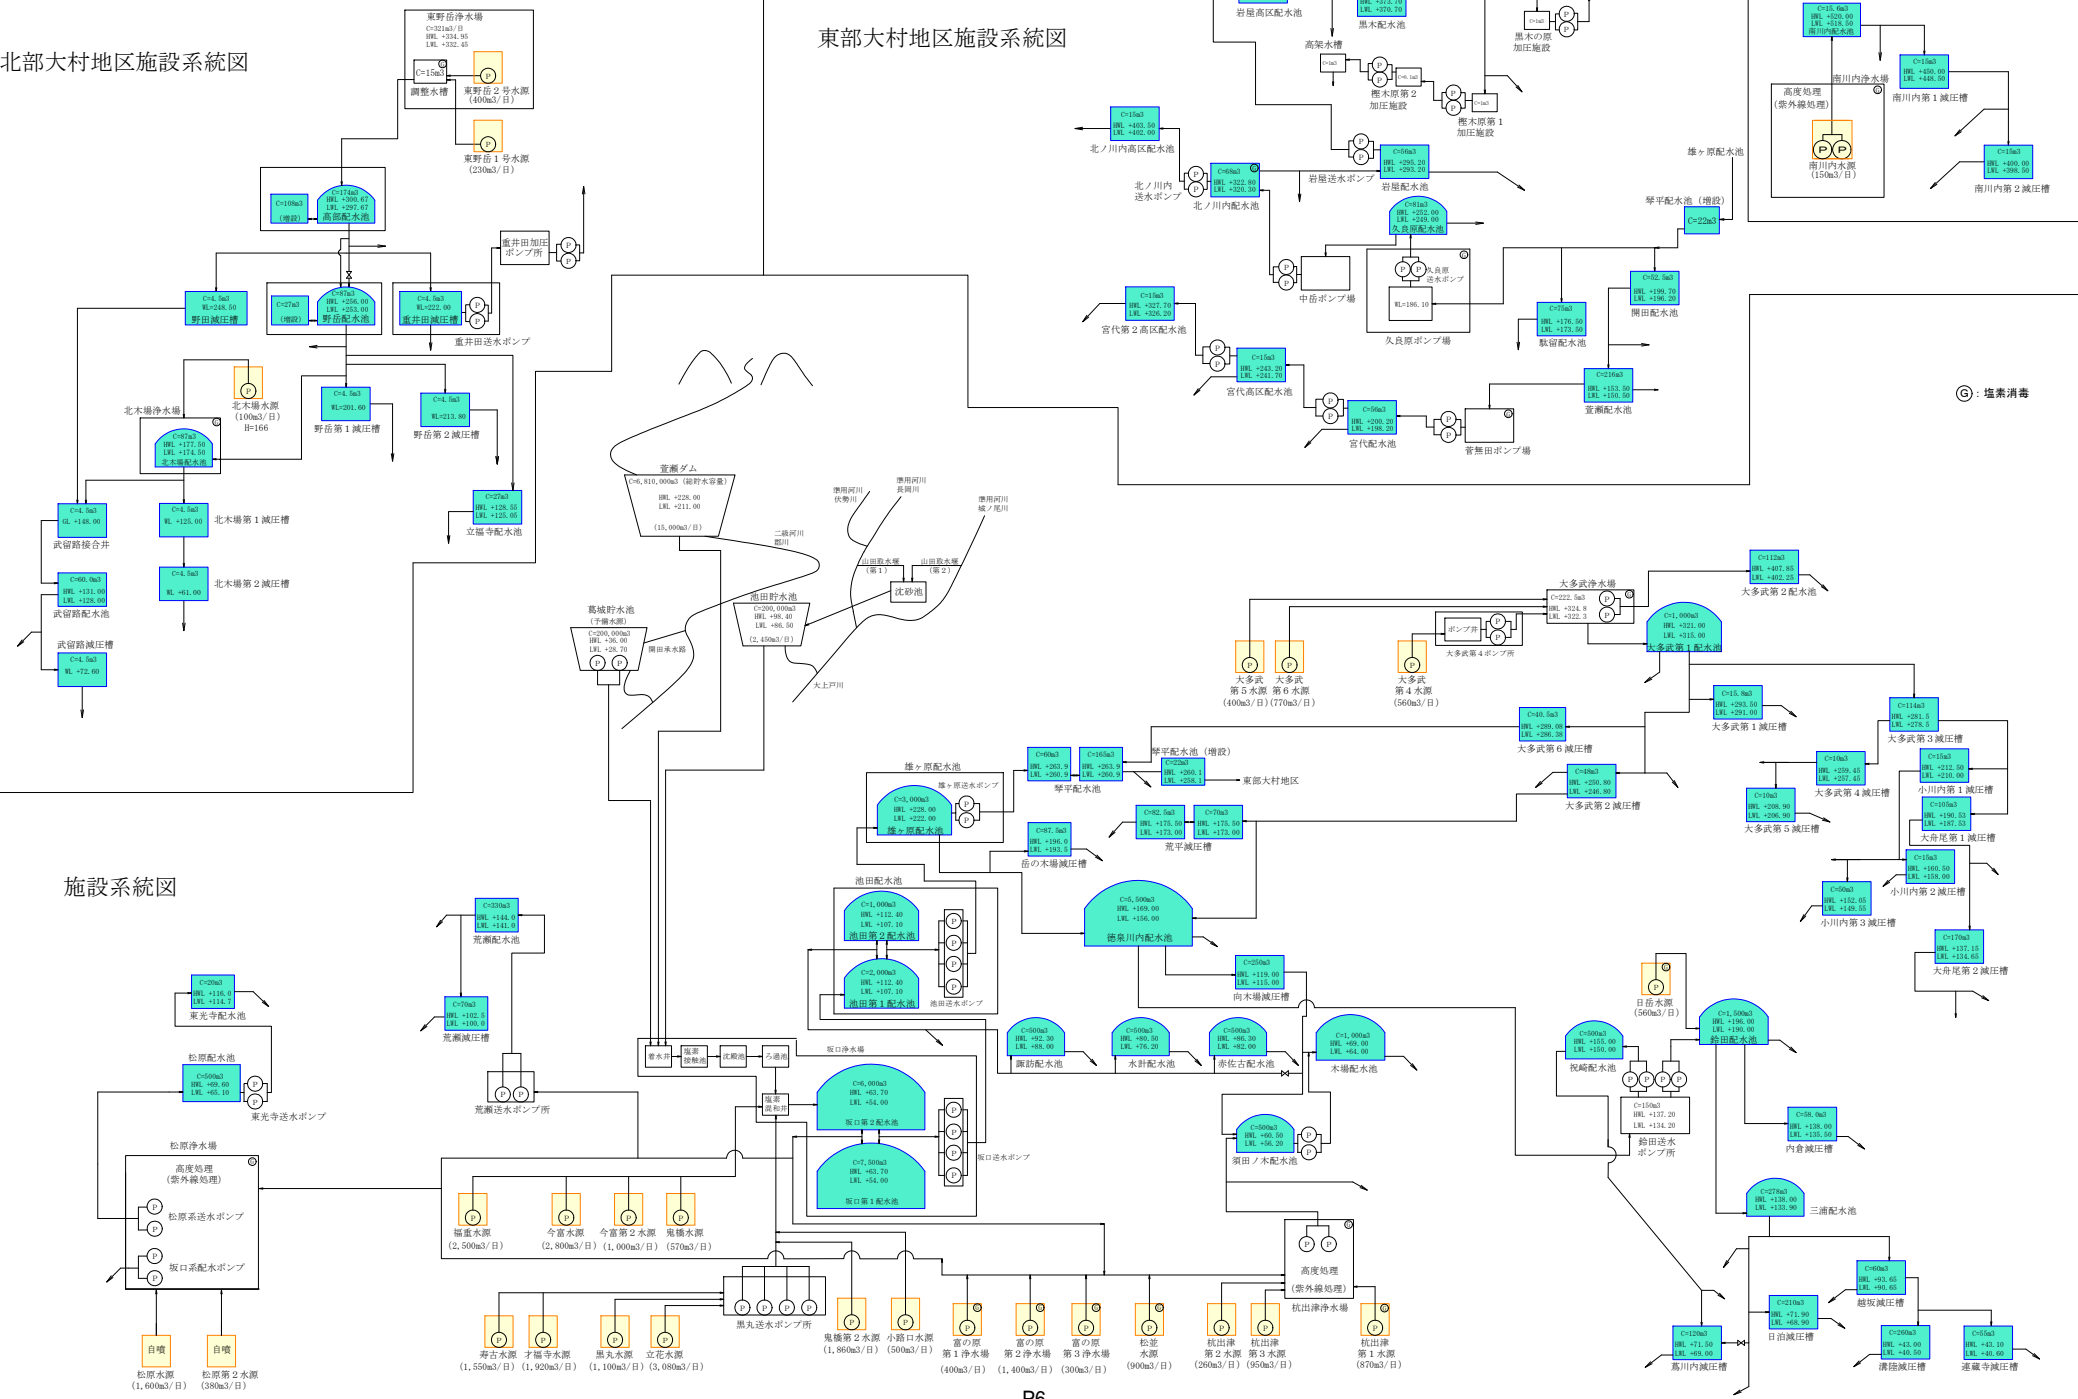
北部大村地区施設系統図

東部大村地区施設系統図

施設系統図

東野岳浄水場
C=321m3/日
HWL +334.95
LWL +332.45
C=15m3
調整水槽
東野岳２号水源
（400m3/日）
東野岳１号水源
（230m3/日）

C=108m3
（増設）
C=174m3
HWL +300.67
LWL +297.67
高部配水池

重井田加圧ポンプ所

C=4.5m3
WL=248.50
野田減圧槽

C=27m3
（増設）
C=87m3
HWL +256.00
LWL +253.00
野岳配水池

C=4.5m3
WL=222.00
重井田減圧槽
重井田送水ポンプ

北木場浄水場
C=87m3
HWL +177.50
LWL +174.50
北木場配水池

北木場水源
（100m3/日）
H=166

C=4.5m3
WL=201.60
野岳第１減圧槽

C=4.5m3
WL=213.80
野岳第２減圧槽

C=27m3
HWL +128.55
LWL +125.05
立福寺配水池

C=4.5m3
GL +148.00
武留路接合井

C=4.5m3
WL +125.00
北木場第１減圧槽

C=4.5m3
WL +61.00
北木場第２減圧槽

C=60.0m3
HWL +131.00
LWL +128.00
武留路配水池

武留路減圧槽
C=4.5m3
WL +72.60

萱瀬ダム
C=6,810,000m3（総貯水容量）
HWL +228.00
LWL +211.00
（15,000m3/日）

準用河川
伏勢川
準用河川
長岡川
準用河川
城ノ尾川
二級河川
郡川
山田取水堰
（第１）
山田取水堰
（第２）
沈砂池

葛城貯水池
（予備水源）
C=200,000m3
HWL +36.00
LWL +28.70
開田水系

池田貯水池
C=200,000m3
HWL +98.40
LWL +86.50
（2,450m3/日）
大上戸川

岩屋高区配水池
黒木配水池
黒木の原加圧施設
高架水槽
C=1m3
C=0.1m3
C=1m3
樫木原第２加圧施設
樫木原第１加圧施設

C=15m3
HWL +403.50
LWL +402.00
北ノ川内高区配水池

北ノ川内送水ポンプ
C=68m3
HWL +322.80
LWL +320.30
北ノ川内配水池

C=56m3
HWL +295.20
LWL +293.20
岩屋送水ポンプ
岩屋配水池

C=81m3
HWL +252.00
LWL +249.00
久良原配水池

中岳ポンプ場
久良原送水ポンプ
WL=186.10
久良原ポンプ場

C=15m3
HWL +327.70
LWL +326.20
宮代第２高区配水池

C=15m3
HWL +243.20
LWL +241.70
宮代高区配水池

C=56m3
HWL +200.20
LWL +198.20
宮代配水池

菅無田ポンプ場

C=75m3
HWL +176.50
LWL +173.50
獣留配水池

C=62.5m3
HWL +199.70
LWL +196.20
開田配水池

C=216m3
HWL +153.50
LWL +150.50
萓瀬配水池

C=15.6m3
HWL +520.00
LWL +518.50
南川内配水池

南川内浄水場
高度処理
（紫外線処理）
南川内水源
（150m3/日）

C=15m3
HWL +450.00
LWL +448.50
南川内第１減圧槽

C=15m3
HWL +400.00
LWL +398.50
南川内第２減圧槽

雄ヶ原配水池
琴平配水池（増設）
C=22m3

Ⓖ：塩素消毒

大多武浄水場
C=222.5m3
HWL +324.8
LWL +322.3
ポンプ井
大多武第４ポンプ所

C=1,000m3
HWL +321.00
LWL +315.00
大多武第１配水池

C=112m3
HWL +407.85
LWL +402.25
大多武第２配水池

大多武
第５水源
（400m3/日）
大多武
第６水源
（770m3/日）
大多武
第４水源
（560m3/日）

C=15.8m3
HWL +293.50
LWL +291.00
大多武第１減圧槽

C=40.5m3
HWL +289.08
LWL +286.38
大多武第６減圧槽

C=114m3
HWL +281.5
LWL +278.5
大多武第３減圧槽

雄ヶ原配水池
雄ヶ原送水ポンプ
C=3,000m3
HWL +228.00
LWL +222.00
雄ヶ原配水池

C=60m3
HWL +263.9
LWL +260.9
C=165m3
HWL +263.9
LWL +260.9
琴平配水池

琴平配水池（増設）
C=22m3
HWL +260.1
LWL +258.1
東部大村地区

C=48m3
HWL +250.90
LWL +246.80
大多武第２減圧槽

C=10m3
HWL +259.45
LWL +257.45
大多武第４減圧槽

C=10m3
HWL +208.90
LWL +206.90
大多武第５減圧槽

C=15m3
HWL +212.50
LWL +210.00
小川内第１減圧槽

C=105m3
HWL +190.53
LWL +187.53
大舟尾第１減圧槽

C=87.5m3
HWL +196.0
LWL +193.5
岳の木場減圧槽

C=82.5m3
HWL +175.50
LWL +173.00
C=70m3
HWL +175.50
LWL +173.00
荒平減圧槽

C=15m3
HWL +160.50
LWL +158.00
小川内第２減圧槽

C=50m3
HWL +152.05
LWL +149.55
小川内第３減圧槽

C=170m3
HWL +137.15
LWL +134.65
大舟尾第２減圧槽

池田配水池
C=1,000m3
HWL +112.40
LWL +107.10
池田第２配水池
C=2,000m3
HWL +112.40
LWL +107.10
池田第１配水池
池田送水ポンプ

C=5,500m3
HWL +169.00
LWL +156.00
徳泉川内配水池

C=250m3
HWL +119.00
LWL +115.00
向木場減圧槽

日岳水源
（560m3/日）

C=330m3
HWL +144.0
LWL +141.0
荒瀬配水池

C=20m3
HWL +116.0
LWL +114.7
東光寺配水池

C=70m3
HWL +102.5
LWL +100.0
荒瀬減圧槽

松原配水池
C=500m3
HWL +69.60
LWL +65.10
東光寺送水ポンプ

荒瀬送水ポンプ所

松原浄水場
高度処理
（紫外線処理）
松原系送水ポンプ
坂口系配水ポンプ

自噴
松原水源
（1,600m3/日）
自噴
松原第２水源
（380m3/日）

着水井
塩素接触池
沈殿池
ろ過池
坂口浄水場
塩素混和井

C=6,000m3
HWL +63.70
LWL +54.00
坂口第２配水池
C=7,500m3
HWL +63.70
LWL +54.00
坂口第１配水池
坂口送水ポンプ

C=500m3
HWL +92.30
LWL +88.00
諏訪配水池

C=500m3
HWL +80.50
LWL +76.20
水計配水池

C=500m3
HWL +86.30
LWL +82.00
赤佐古配水池

C=1,000m3
HWL +69.00
LWL +64.00
木場配水池

C=500m3
HWL +60.50
LWL +56.20
須田ノ木配水池

C=500m3
HWL +155.00
LWL +150.00
祝崎配水池

C=1,500m3
HWL +196.00
LWL +190.00
鈴田配水池

C=150m3
HWL +137.20
LWL +134.20
鈴田送水ポンプ所

C=58.0m3
HWL +138.00
LWL +135.50
内倉減圧槽

C=278m3
HWL +138.00
LWL +133.90
三浦配水池

福重水源
（2,500m3/日）
今富水源
（2,800m3/日）
今富第２水源
（1,000m3/日）
鬼橋水源
（570m3/日）

黒丸送水ポンプ所

寿古水源
（1,550m3/日）
才福寺水源
（1,920m3/日）
黒丸水源
（1,100m3/日）
立花水源
（3,080m3/日）

鬼橋第２水源
（1,860m3/日）
小路口水源
（500m3/日）

富の原
第１浄水場
（400m3/日）
富の原
第２浄水場
（1,400m3/日）
富の原
第３浄水場
（300m3/日）
松並
水源
（900m3/日）

高度処理
（紫外線処理）
杭出津浄水場
杭出津
第２水源
（260m3/日）
杭出津
第３水源
（950m3/日）
杭出津
第１水源
（870m3/日）

C=120m3
HWL +71.50
LWL +69.00
萬川内減圧槽

C=210m3
HWL +71.90
LWL +68.90
日泊減圧槽

C=60m3
HWL +93.65
LWL +90.65
越坂減圧槽

C=260m3
HWL +43.00
LWL +40.50
溝陸減圧槽

C=55m3
HWL +43.10
LWL +40.60
延藏寺減圧槽

P6